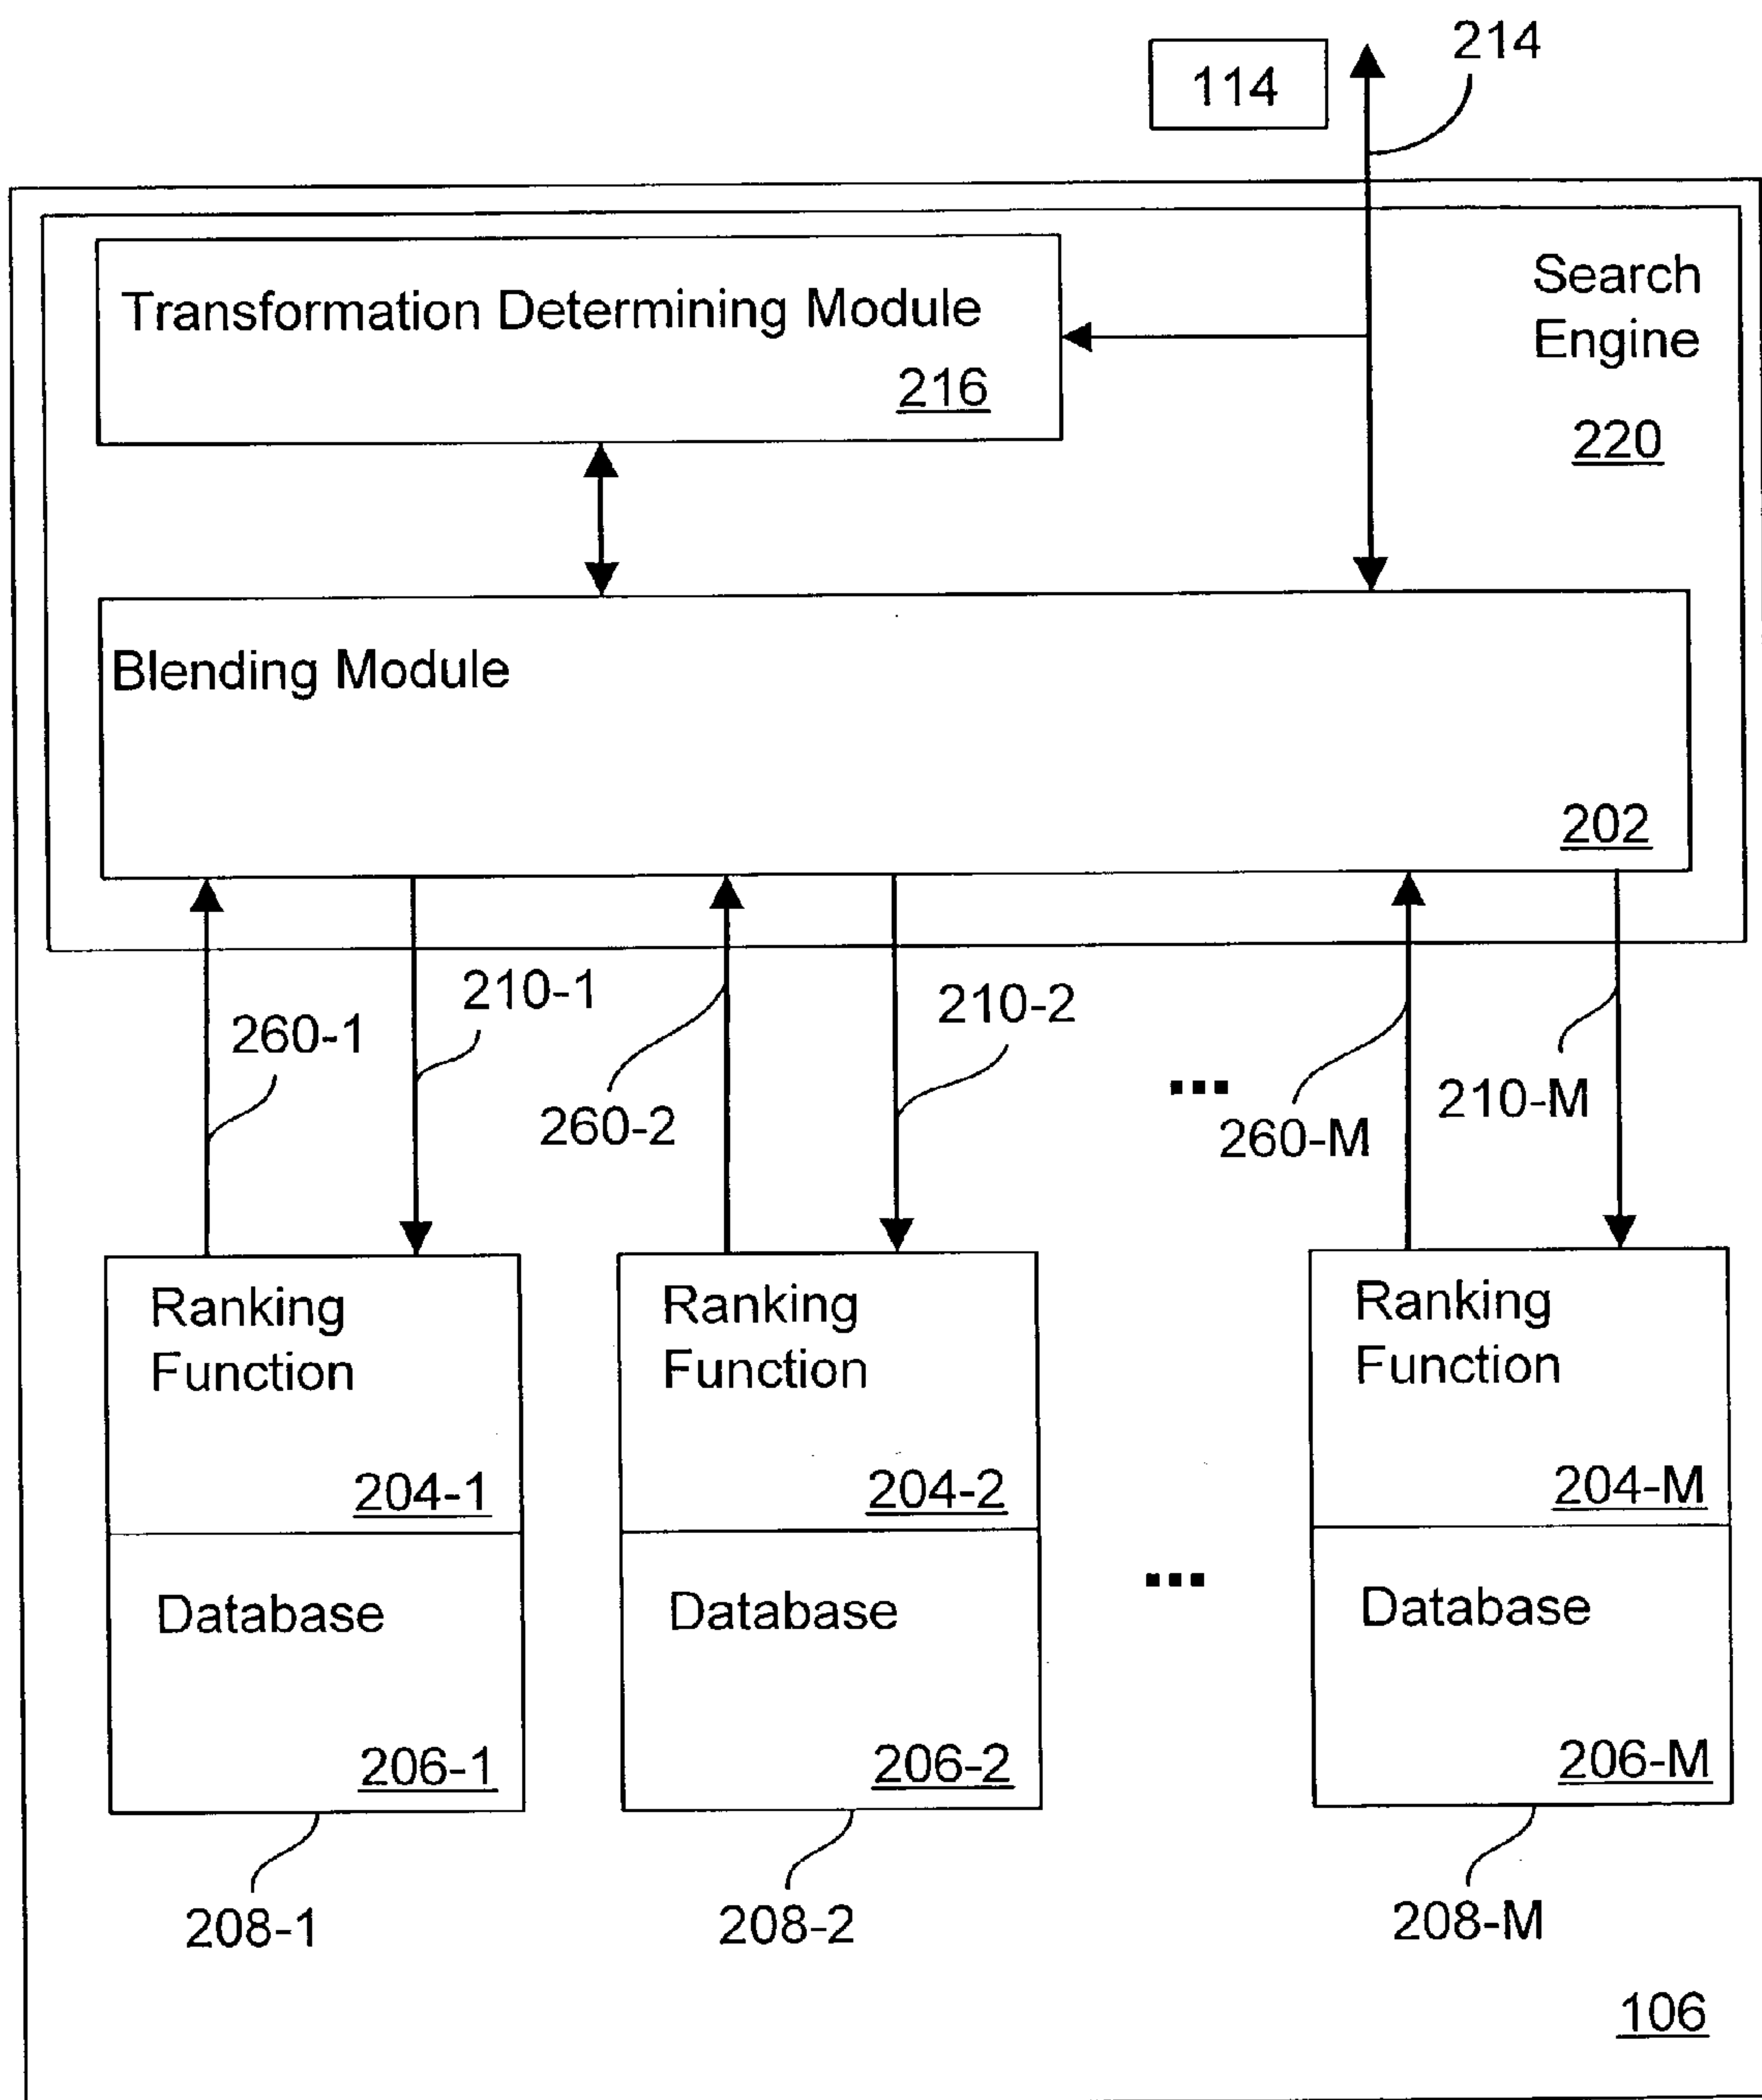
114

214

Transformation Determining Module

216

Search Engine

220

Blending Module

202

210-1

260-1

260-2

210-2

...

260-M

210-M

Ranking Function

204-1

Database

206-1

Ranking Function

204-2

Database

206-2

...

Ranking Function

204-M

Database

206-M

208-1

208-2

208-M

106